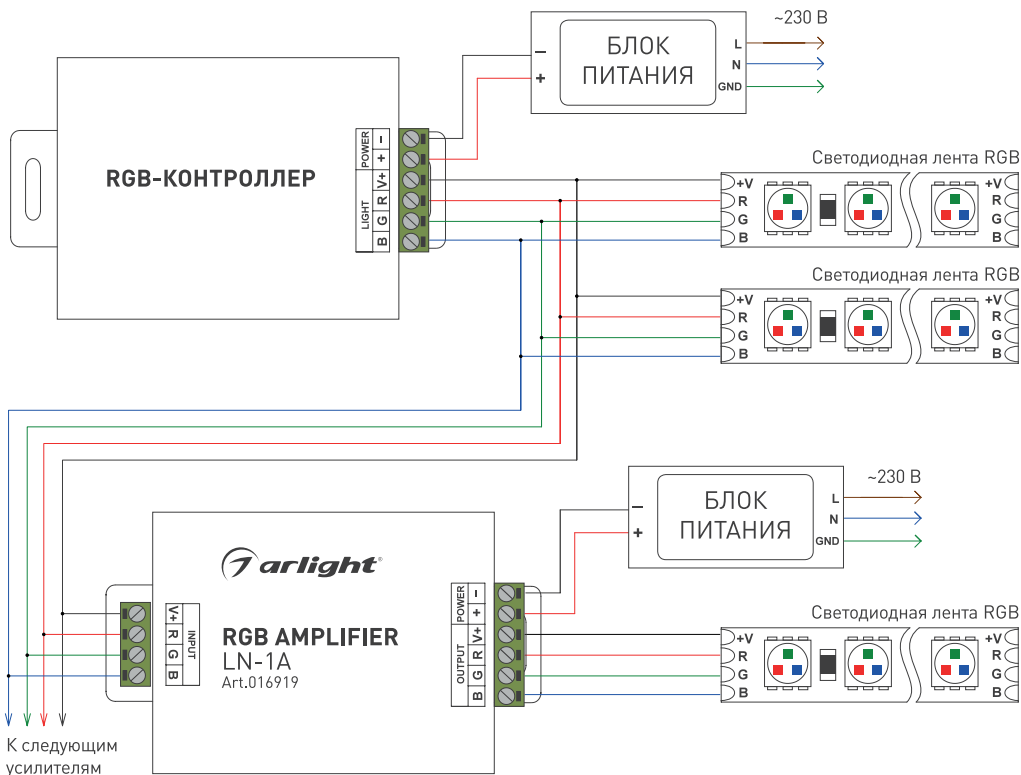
~230 В

–
+

БЛОК ПИТАНИЯ

L
N
GND

RGB-КОНТРОЛЛЕР

POWER
–
+
LIGHT
V+
R
G
B

Светодиодная лента RGB
+V
R
G
B
+V
R
G
B

Светодиодная лента RGB
+V
R
G
B
+V
R
G
B

~230 В

–
+

БЛОК ПИТАНИЯ

L
N
GND

arlight®

INPUT
V+
R
G
B

RGB AMPLIFIER
LN-1A
Art.016919

POWER
–
+
OUTPUT
V+
R
G
B

Светодиодная лента RGB
+V
R
G
B
+V
R
G
B

К следующим усилителям